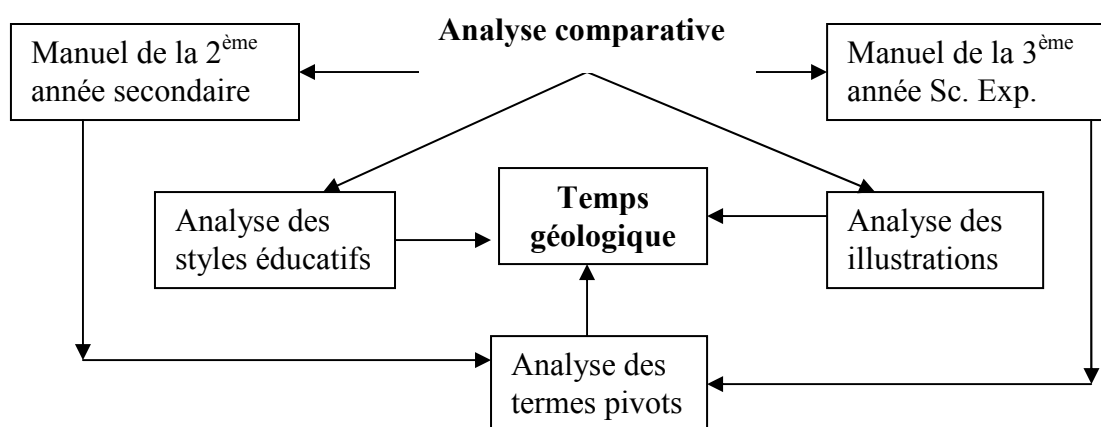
Analyse comparative

Manuel de la 2$^{ème}$ année secondaire

Manuel de la 3$^{ème}$ année Sc. Exp.

Analyse des styles éducatifs

Temps géologique

Analyse des illustrations

Analyse des termes pivots